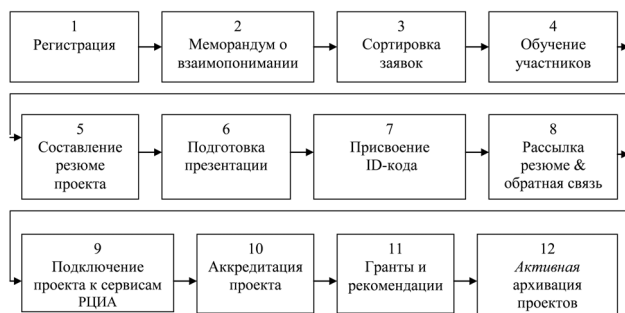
1
Регистрация

2
Меморандум о взаимопонимании

3
Сортировка заявок

4
Обучение участников

5
Составление резюме проекта

6
Подготовка презентации

7
Присвоение ID-кода

8
Рассылка резюме & обратная связь

9
Подключение проекта к сервисам РЦИА

10
Аккредитация проекта

11
Гранты и рекомендации

12
*Активная* архивация проектов